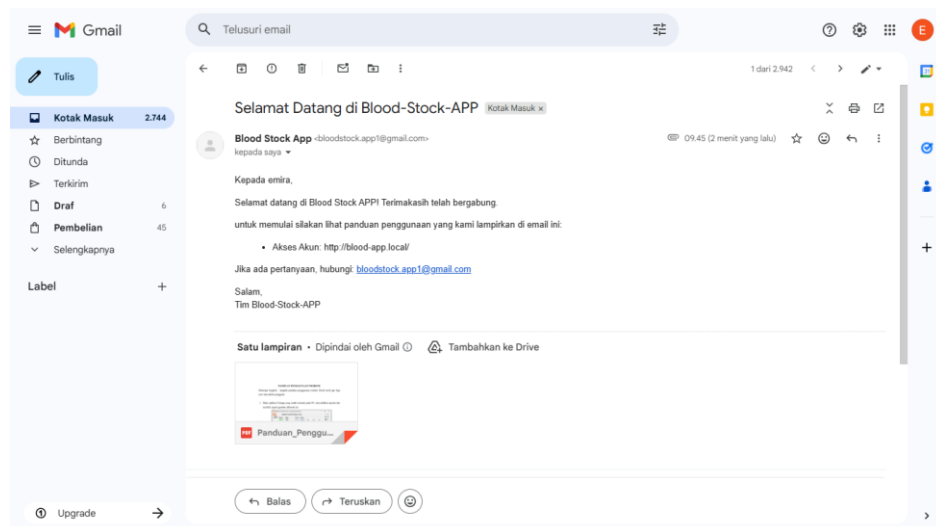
Gmail

Telusuri email

E

Tulis

Kotak Masuk 2.744
Berbintang
Ditunda
Terkirim
Draf 6
Pembelian 45
Selengkapnya

Label +

Upgrade

1 dari 2.942

Selamat Datang di Blood-Stock-APP Kotak Masuk ×

Blood Stock App <bloodstock.app1@gmail.com>
kepada saya

09.45 (2 menit yang lalu)

Kepada emira,

Selamat datang di Blood Stock APP! Terimakasih telah bergabung.

untuk memulai silakan lihat panduan penggunaan yang kami lampirkan di email ini:

• Akses Akun: http://blood-app.local/

Jika ada pertanyaan, hubungi: bloodstock.app1@gmail.com

Salam,
Tim Blood-Stock-APP

Satu lampiran • Dipindai oleh Gmail Tambahkan ke Drive

PDF Panduan_Penggu...

Balas Teruskan